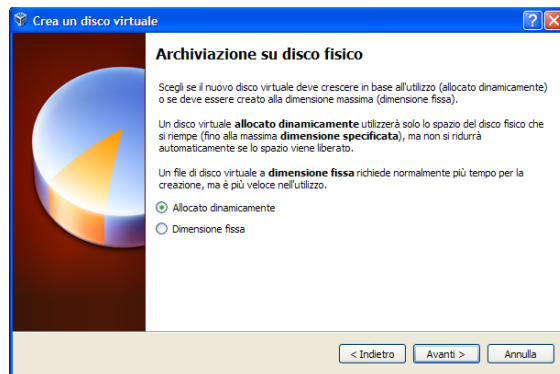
Crea un disco virtuale

?

Archiviazione su disco fisico

Scegli se il nuovo disco virtuale deve crescere in base all'utilizzo (allocato dinamicamente) o se deve essere creato alla dimensione massima (dimensione fissa).

Un disco virtuale **allocato dinamicamente** utilizzerà solo lo spazio del disco fisico che si riempe (fino alla massima **dimensione specificata**), ma non si ridurrà automaticamente se lo spazio viene liberato.

Un file di disco virtuale a **dimensione fissa** richiede normalmente più tempo per la creazione, ma è più veloce nell'utilizzo.

Allocato dinamicamente

Dimensione fissa

< Indietro

Avanti >

Annulla